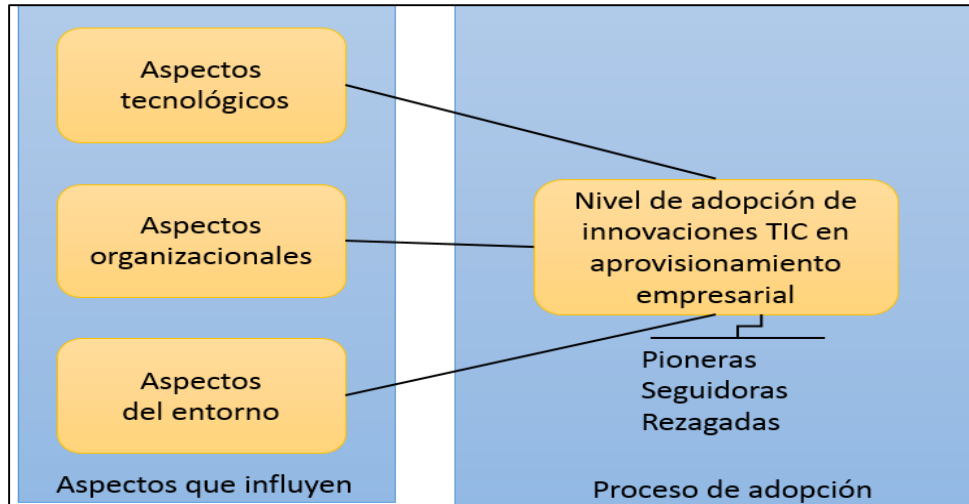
Aspectos tecnológicos

Aspectos organizacionales

Aspectos del entorno

Aspectos que influyen

Nivel de adopción de innovaciones TIC en aprovisionamiento empresarial

Pioneras
Seguidoras
Rezagadas

Proceso de adopción